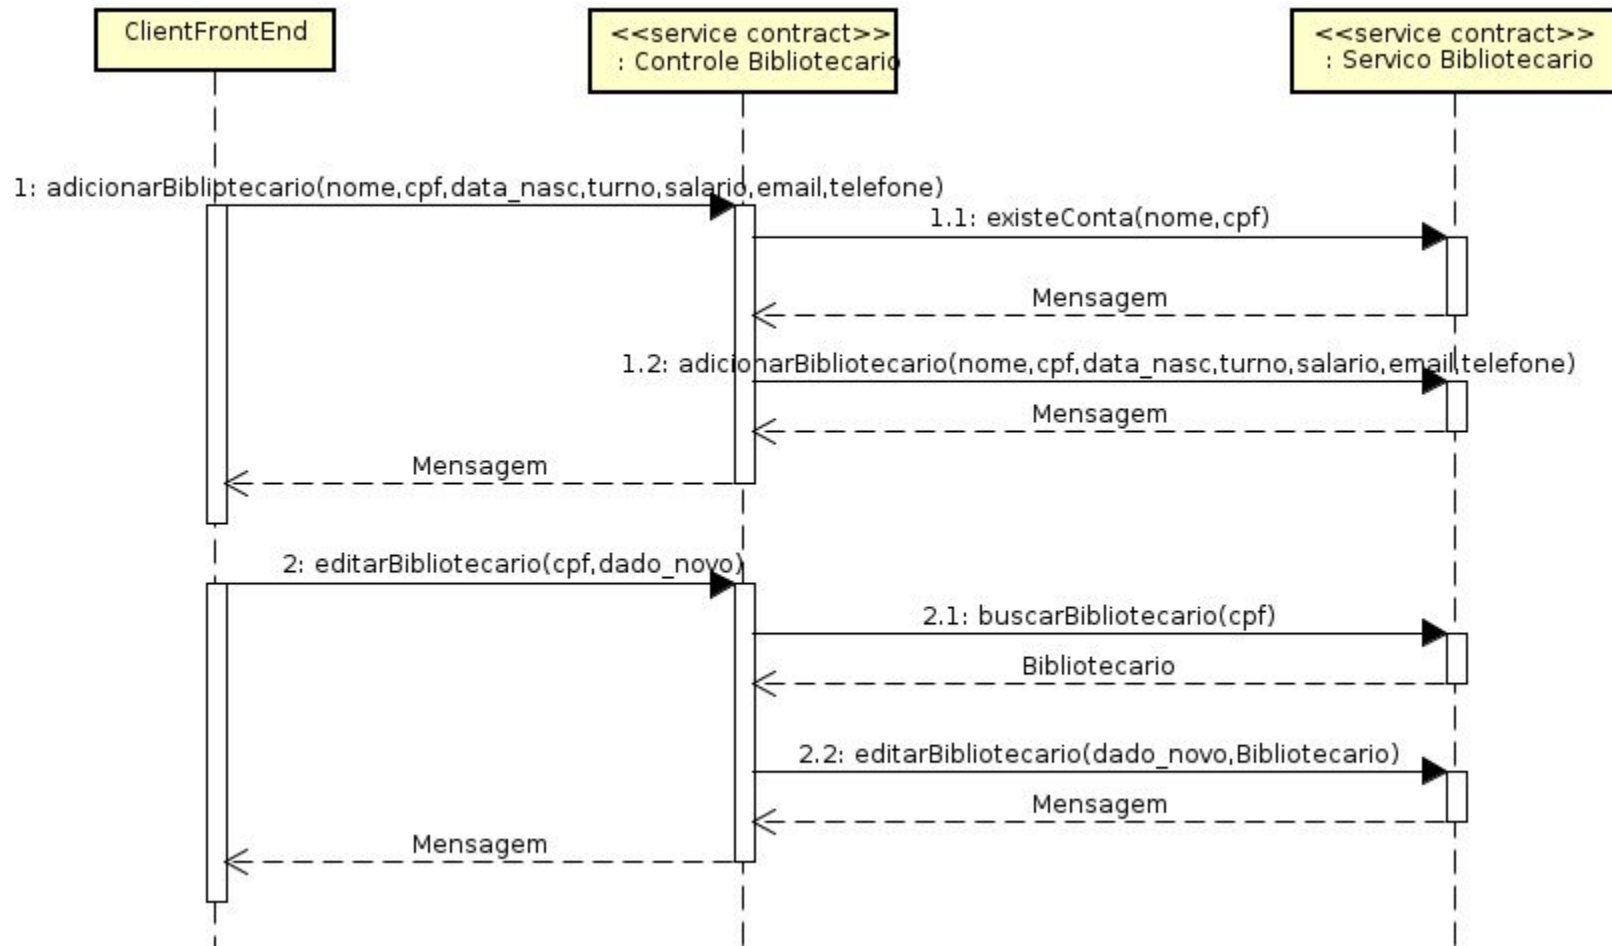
ClientFrontEnd

<<service contract>>
: Controle Bibliotecario

<<service contract>>
: Servico Bibliotecario

1: adicionarBibliptecario(nome,cpf,data_nasc,turno,salario,email,telefone)

1.1: existeConta(nome,cpf)

Mensagem

1.2: adicionarBibliotecario(nome,cpf,data_nasc,turno,salario,email,telefone)

Mensagem

Mensagem

2: editarBibliotecario(cpf,dado_novo)

2.1: buscarBibliotecario(cpf)

Bibliotecario

2.2: editarBibliotecario(dado_novo,Bibliotecario)

Mensagem

Mensagem